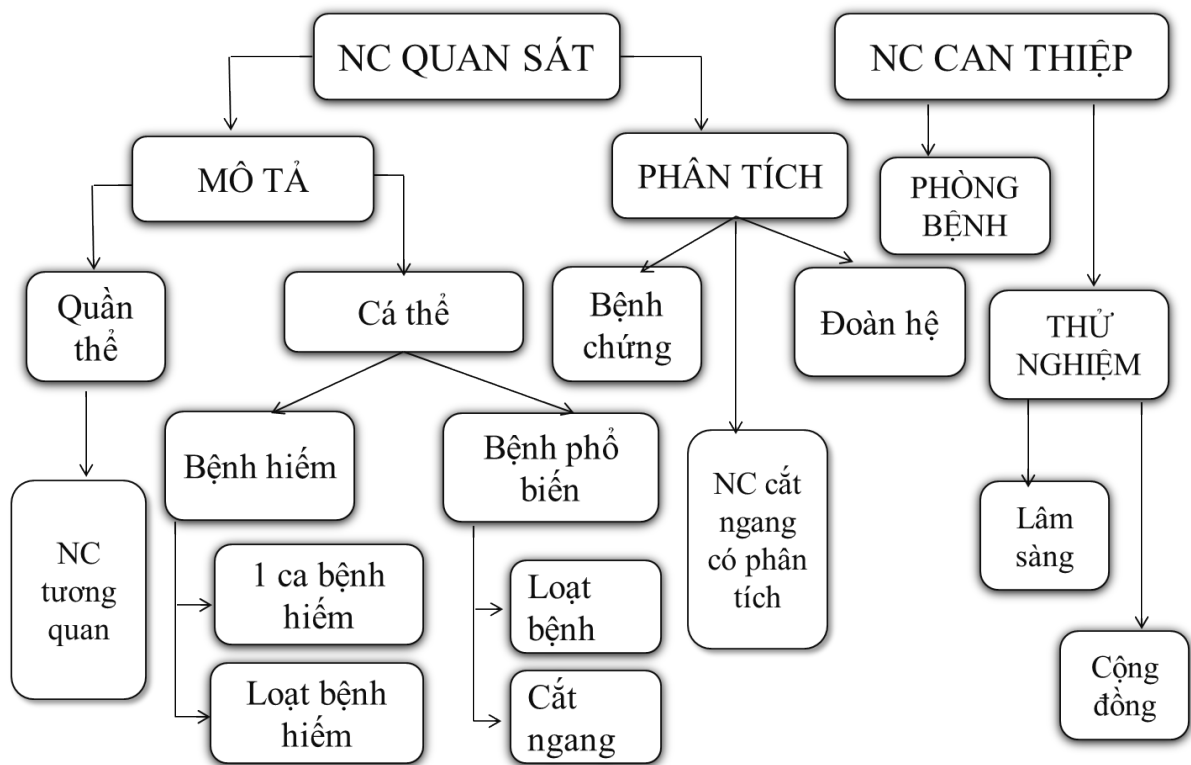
NC QUAN SÁT

NC CAN THIỆP

MÔ TẢ

PHÂN TÍCH

PHÒNG BỆNH

Quần thể

Cá thể

Bệnh chứng

Đoàn hệ

THỬ NGHIỆM

NC tương quan

Bệnh hiếm

Bệnh phổ biến

NC cắt ngang có phân tích

Lâm sàng

1 ca bệnh hiếm

Loạt bệnh hiếm

Loạt bệnh

Cắt ngang

Cộng đồng